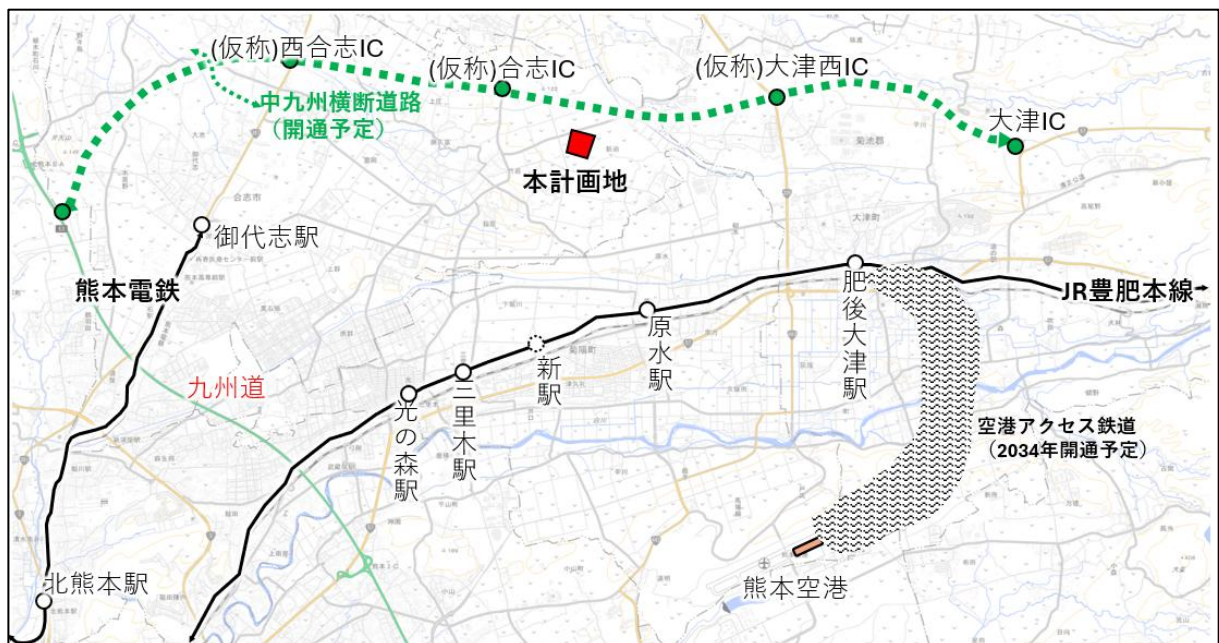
(仮称)西合志IC

(仮称)合志IC

(仮称)大津西IC

大津IC

中九州横断道路
（開通予定）

本計画地

御代志駅

熊本電鉄

JR豊肥本線

肥後大津駅

原水駅

新駅

三里木駅

光の森駅

九州道

空港アクセス鉄道
（2034年開通予定）

北熊本駅

熊本空港